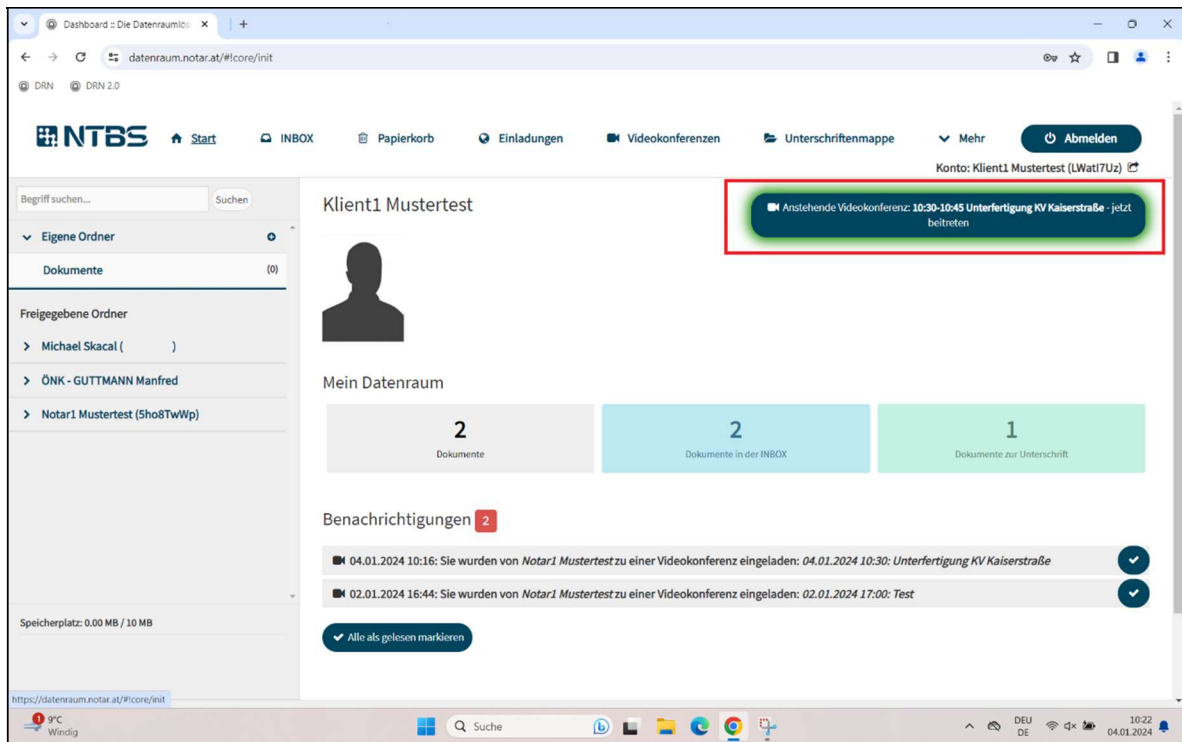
Dashboard :: Die Datenraumlös ×

datenraum.notar.at/#!core/init

DRN DRN 2.0

NTBS Start INBOX Papierkorb Einladungen Videokonferenzen Unterschriftenmappe Mehr Abmelden

Konto: Klient1 Mustertest (LWatI7Uz)

Begriff suchen... Suchen

Eigene Ordner

Dokumente (0)

Freigegebene Ordner

Michael Skacal ( )

ÖNK - GUTTMANN Manfred

Notar1 Mustertest (5ho8TwWp)

Speicherplatz: 0.00 MB / 10 MB

Klient1 Mustertest

Anstehende Videokonferenz: 10:30-10:45 Unterfertigung KV Kaiserstraße - jetzt beitreten

Mein Datenraum

| 2 | 2 | 1 |
|---|---|---|
| Dokumente | Dokumente in der INBOX | Dokumente zur Unterschrift |

Benachrichtigungen 2

04.01.2024 10:16: Sie wurden von Notar1 Mustertest zu einer Videokonferenz eingeladen: 04.01.2024 10:30: Unterfertigung KV Kaiserstraße

02.01.2024 16:44: Sie wurden von Notar1 Mustertest zu einer Videokonferenz eingeladen: 02.01.2024 17:00: Test

Alle als gelesen markieren

https://datenraum.notar.at/#!core/init

9°C Windig

Suche

DEU DE

10:22 04.01.2024